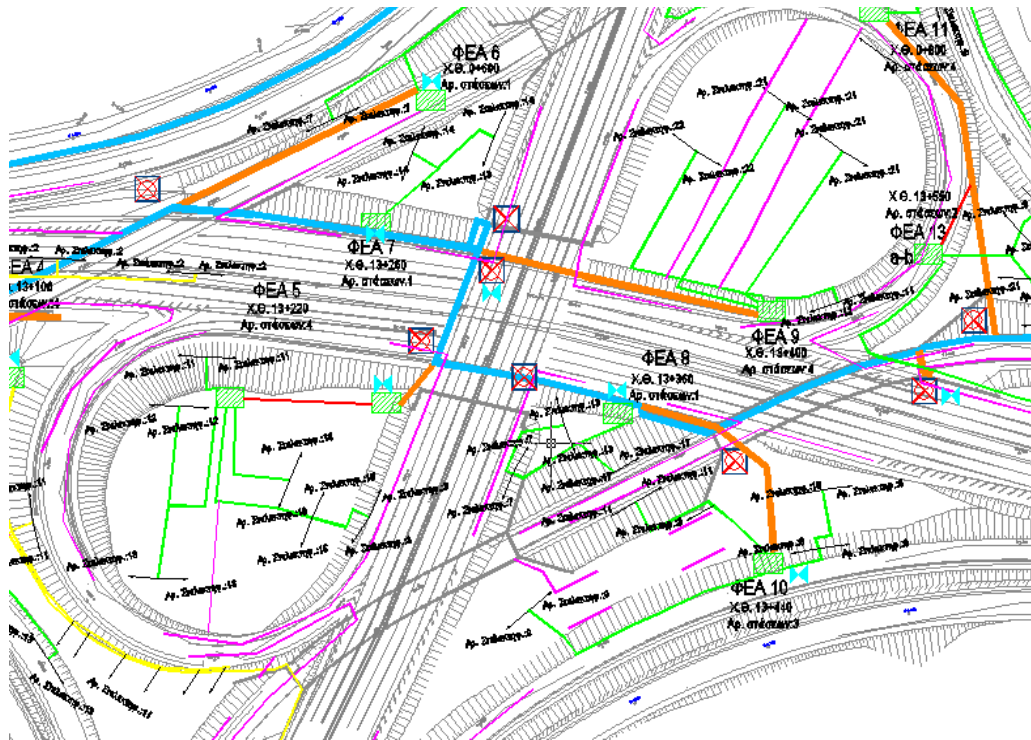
ΦΕΑ 11
Χ.Θ. 0+600
Αρ. στάσεων.4

ΦΕΑ 6
Χ.Θ. 0+600
Αρ. στάσεων.1

Αρ. Στάσεων.21
Αρ. Στάσεων.21
Αρ. Στάσεων.22
Αρ. Στάσεων.22
Αρ. Στάσεων.21
Αρ. Στάσεων.21

Αρ. Στάσεων.7
Αρ. Στάσεων.3
Αρ. Στάσεων.14
Αρ. Στάσεων.14
Αρ. Στάσεων.14
Αρ. Στάσεων.13

Χ.Θ. 13+550
Αρ. στάσεων.2
ΦΕΑ 13
a-b

ΦΕΑ 7
Χ.Θ. 13+260
Αρ. στάσεων.1

Αρ. Στάσεων.2
Αρ. Στάσεων.2
Αρ. Στάσεων.2
ΦΕΑ 4
13+100

ΦΕΑ 5
Χ.Θ. 13+220
Αρ. στάσεων.4

ΦΕΑ 9
Χ.Θ. 13+400
Αρ. στάσεων.4

Αρ. Στάσεων.11
Αρ. Στάσεων.12

ΦΕΑ 8
Χ.Θ. 13+360
Αρ. στάσεων.1

Αρ. Στάσεων.11
Αρ. Στάσεων.12
Αρ. Στάσεων.12
Αρ. Στάσεων.16
Αρ. Στάσεων.16
Αρ. Στάσεων.16
Αρ. Στάσεων.16
Αρ. Στάσεων.5
Αρ. Στάσεων.4
Αρ. Στάσεων.13
Αρ. Στάσεων.17
Αρ. Στάσεων.19
Αρ. Στάσεων.17
Αρ. Στάσεων.17
Αρ. Στάσεων.11
Αρ. Στάσεων.7
Αρ. Στάσεων.11
Αρ. Στάσεων.9
Αρ. Στάσεων.18
Αρ. Στάσεων.9
Αρ. Στάσεων.9
Αρ. Στάσεων.9
Αρ. Στάσεων.11
Αρ. Στάσεων.18
Αρ. Στάσεων.15

ΦΕΑ 10
Χ.Θ. 13+440
Αρ. στάσεων.3

Αρ. Στάσεων.3
Αρ. Στάσεων.2
Αρ. Στάσεων.13
Αρ. Στάσεων.11
Αρ. Στάσεων.13